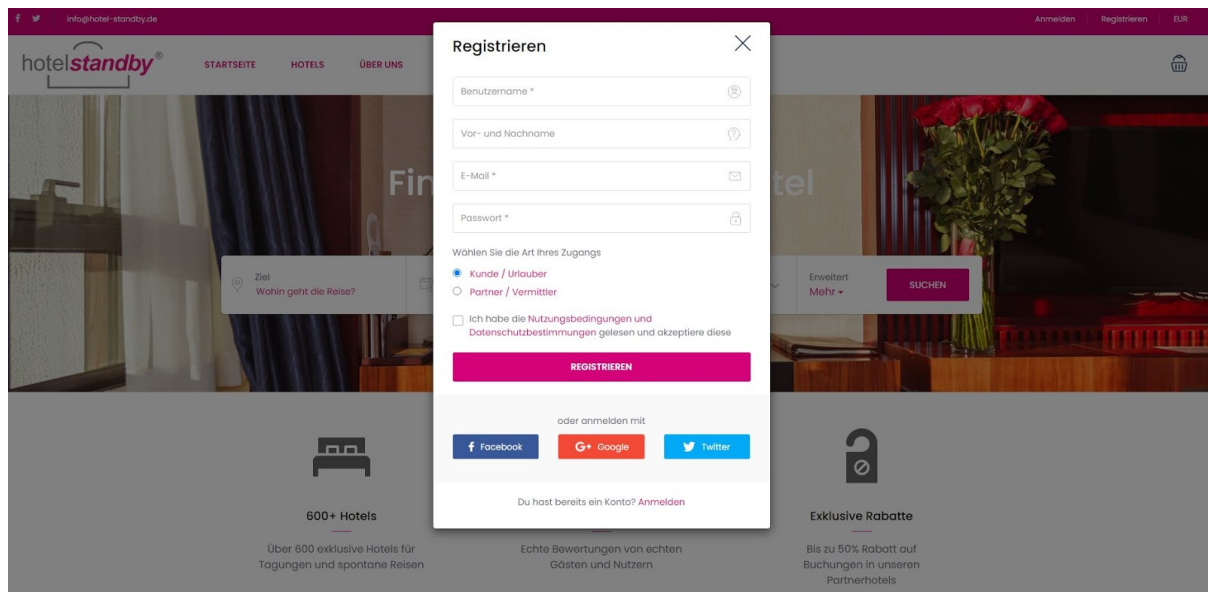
f info@hotel-standby.de

Anmelden Registrieren EUR

hotelstandby®

STARTSEITE HOTELS ÜBER UNS

Fi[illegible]tel

Ziel
Wohin geht die Reise?

Erweitert
Mehr

SUCHEN

Registrieren

Benutzername *

Vor- und Nachname

E-Mail *

Passwort *

Wählen Sie die Art Ihres Zugangs

Kunde / Urlauber

Partner / Vermittler

Ich habe die Nutzungsbedingungen und Datenschutzbestimmungen gelesen und akzeptiere diese

REGISTRIEREN

oder anmelden mit

Facebook

Google

Twitter

Du hast bereits ein Konto? Anmelden

600+ Hotels

Über 600 exklusive Hotels für Tagungen und spontane Reisen

Echte Bewertungen von echten Gästen und Nutzern

Exklusive Rabatte

Bis zu 50% Rabatt auf Buchungen in unseren Partnerhotels